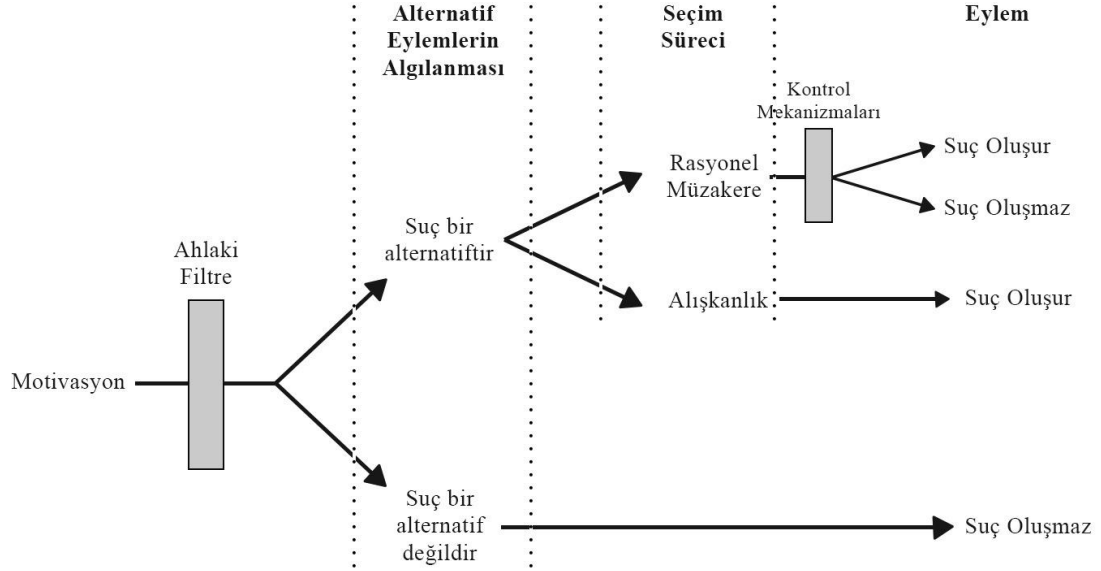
Alternatif Eylemlerin Algılanması

Seçim Süreci

Eylem

Kontrol Mekanizmaları

Suç Oluşur

Rasyonel Müzakere

Suç Oluşmaz

Suç bir alternatiftir

Ahlaki Filtre

Alışkanlık

Suç Oluşur

Motivasyon

Suç bir alternatif değildir

Suç Oluşmaz